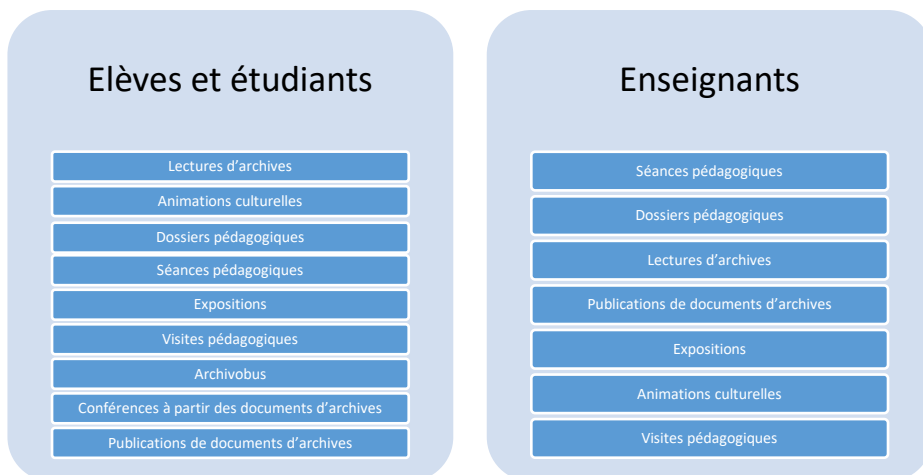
Elèves et étudiants

Lectures d’archives

Animations culturelles

Dossiers pédagogiques

Séances pédagogiques

Expositions

Visites pédagogiques

Archivobus

Conférences à partir des documents d’archives

Publications de documents d’archives

Enseignants

Séances pédagogiques

Dossiers pédagogiques

Lectures d’archives

Publications de documents d’archives

Expositions

Animations culturelles

Visites pédagogiques